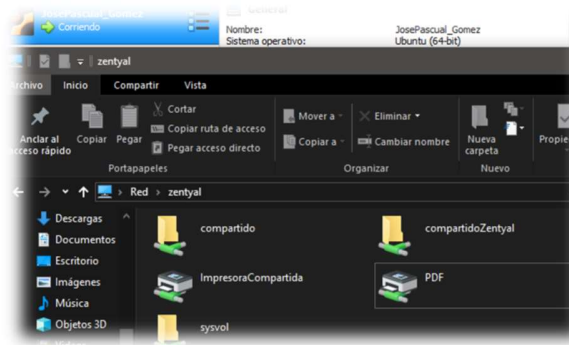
JosePascual_Gomez
Corriendo
General
Nombre: JosePascual_Gomez
Sistema operativo: Ubuntu (64-bit)

zentyal

Archivo Inicio Compartir Vista

Anclar al acceso rápido
Copiar
Pegar
Cortar
Copiar ruta de acceso
Pegar acceso directo
Portapapeles

Mover a
Copiar a
Eliminar
Cambiar nombre
Organizar

Nueva carpeta
Nuevo

Propie

Red > zentyal

Descargas
Documentos
Escritorio
Imágenes
Música
Objetos 3D

compartido
compartidoZentyal
ImpresoraCompartida
PDF
sysvol